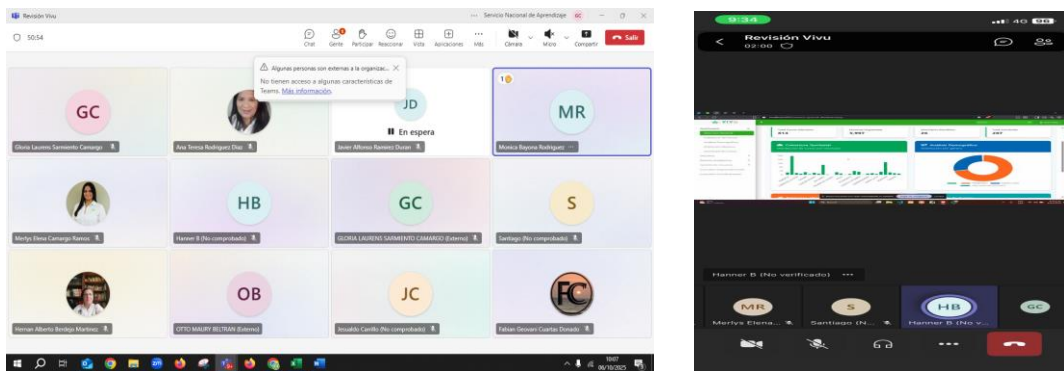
Revisión Vivu

··· Servicio Nacional de Aprendizaje GC — ☐ ✕

50:54

Chat Gente Participar Reaccionar Vista Aplicaciones Más Cámara Micro Compartir Salir

Algunas personas son externas a la organizac... ✕
No tienen acceso a algunas características de Teams. Más información.

GC
Gloria Laurens Sarmiento Camargo

Ana Teresa Rodriguez Diaz

JD
En espera
Javier Alfonso Ramirez Duran

MR
Monica Bayona Rodriguez

Merlys Elena Camargo Ramos

HB
Hanner B (No comprobado)

GC
GLORIA LAURENS SARMIENTO CAMARGO (Externo)

S
Santiago (No comprobado)

Hernan Alberto Bordeja Martinez

OB
OTTO MAURY BELTRAN (Externo)

JC
Jesualdo Carrillo (No comprobado)

Fabian Geovani Cuartas Donado

10:07
06/10/2025

9:34

Revisión Vivu
02:00

Hanner B (No verificado) ···

MR
Merlys Elena...

S
Santiago (N...

HB
Hanner B (No v...

GC